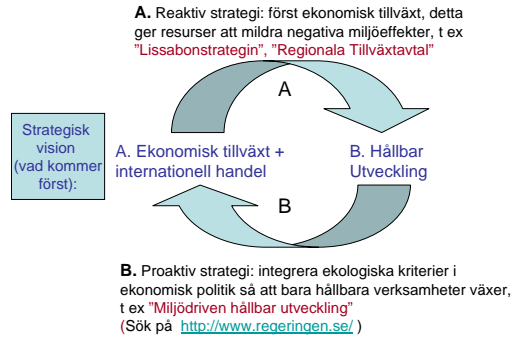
**A.** Reaktiv strategi: först ekonomisk tillväxt, detta ger resurser att mildra negativa miljöeffekter, t ex ”Lissabonstrategin”, ”Regionala Tillväxtavtal”

Strategisk vision (vad kommer först):

A

A. Ekonomisk tillväxt + internationell handel

B. Hållbar Utveckling

B

**B.** Proaktiv strategi: integrera ekologiska kriterier i ekonomisk politik så att bara hållbara verksamheter växer, t ex ”Miljödriven hållbar utveckling”
(Sök på http://www.regeringen.se/ )